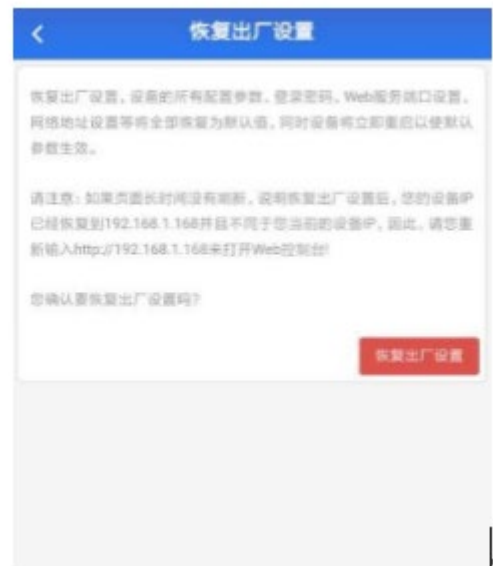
恢复出厂设置

恢复出厂设置，设备的所有配置参数、登录密码、Web服务端口设置、网络地址设置等将全部恢复为默认值，同时设备将立即重启以使默认参数生效。

请注意：如果页面长时间没有刷新，说明恢复出厂设置后，您的设备IP已经恢复到192.168.1.168并且不同于您当前的设备IP，因此，请您重新输入http://192.168.1.168来打开Web控制台!

您确认要恢复出厂设置吗?

恢复出厂设置